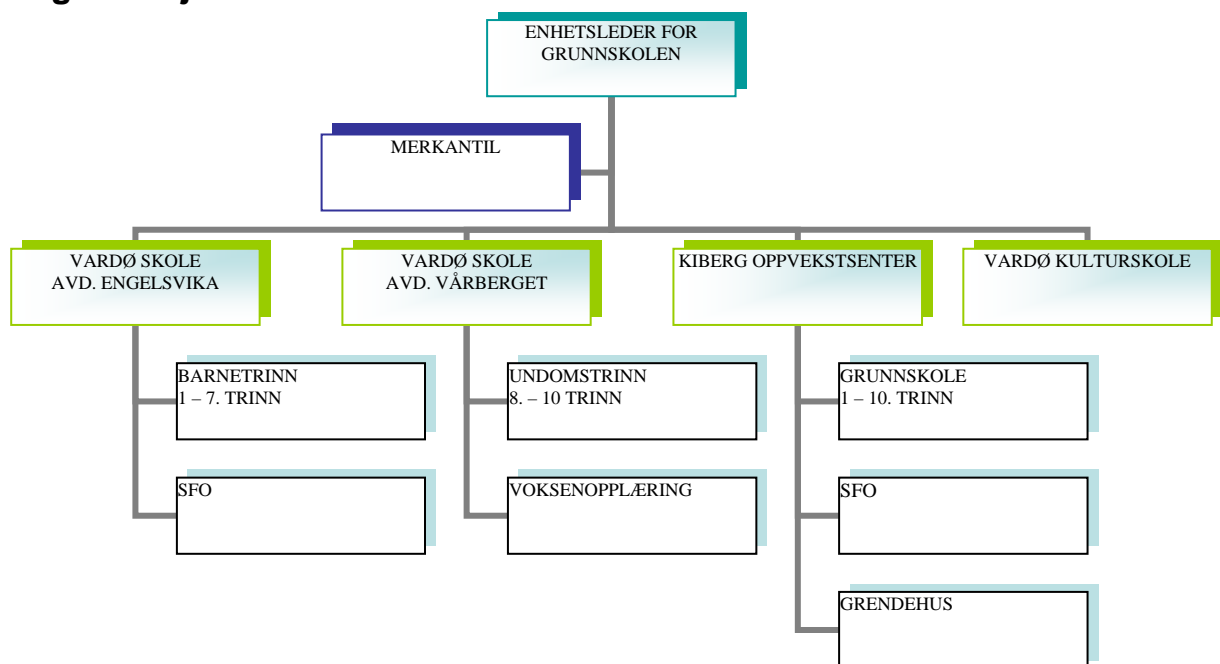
ENHETSLEDER FOR GRUNNSKOLEN

MERKANTIL

VARDØ SKOLE
AVD. ENGELSVIKA

BARNETRINN
1 – 7. TRINN

SFO

VARDØ SKOLE
AVD. VÅRBERGET

UNDOMSTRINN
8. – 10 TRINN

VOKSENOPPLÆRING

KIBERG OPPVEKSTSENTER

GRUNNSKOLE
1 – 10. TRINN

SFO

GRENDEHUS

VARDØ KULTURSKOLE